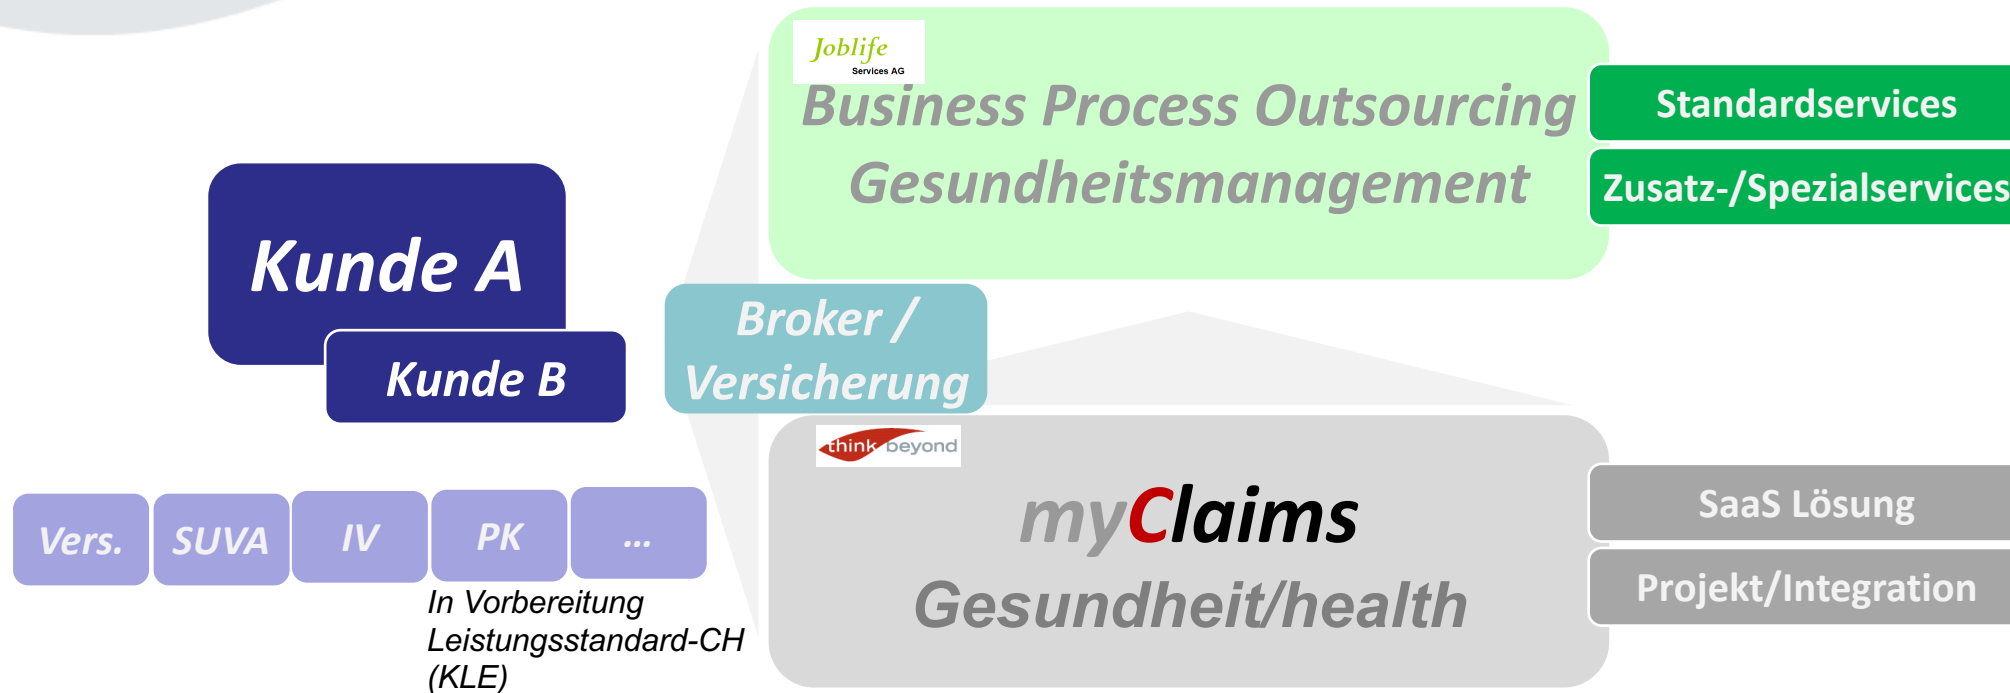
Joblife
Services AG

Business Process Outsourcing
Gesundheitsmanagement

Standardservices

Zusatz-/Spezialservices

Kunde A

Kunde B

Broker / Versicherung

Vers.

SUVA

IV

PK

...

In Vorbereitung
Leistungsstandard-CH
(KLE)

think beyond

myClaims
Gesundheit/health

SaaS Lösung

Projekt/Integration